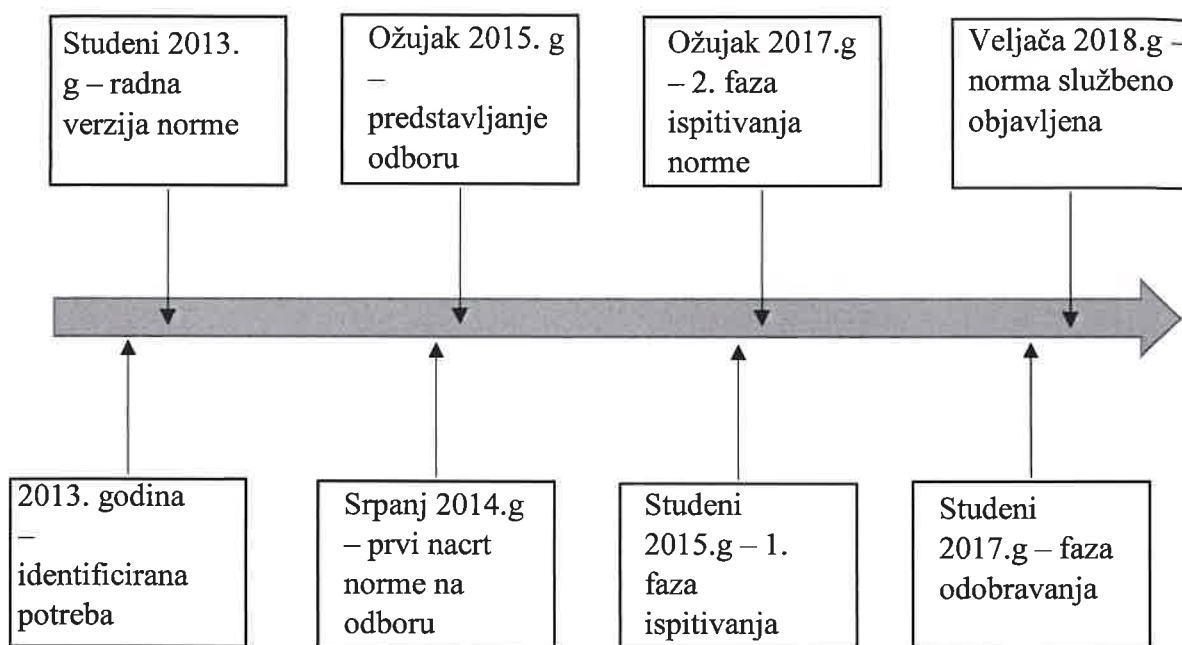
Studeni 2013. g – radna verzija norme

Ožujak 2015. g – predstavljanje odboru

Ožujak 2017.g – 2. faza ispitivanja norme

Veljača 2018.g – norma službeno objavljena

2013. godina – identificirana potreba

Srpanj 2014.g – prvi nacrt norme na odboru

Studeni 2015.g – 1. faza ispitivanja

Studeni 2017.g – faza odobravanja